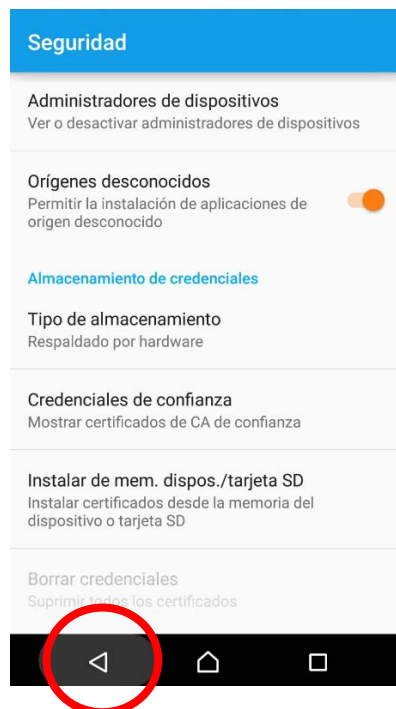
Seguridad

Administradores de dispositivos
Ver o desactivar administradores de dispositivos

Orígenes desconocidos
Permitir la instalación de aplicaciones de origen desconocido

Almacenamiento de credenciales

Tipo de almacenamiento
Respaldado por hardware

Credenciales de confianza
Mostrar certificados de CA de confianza

Instalar de mem. dispos./tarjeta SD
Instalar certificados desde la memoria del dispositivo o tarjeta SD

Borrar credenciales
Suprimir todos los certificados